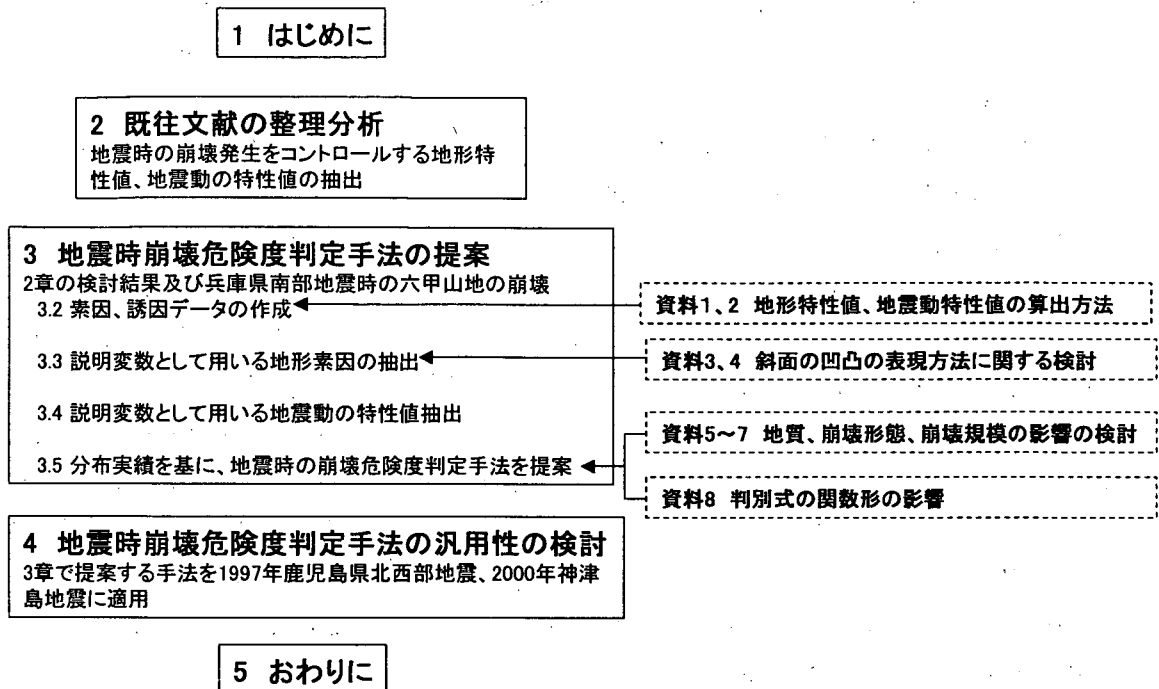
1 はじめに

2 既往文献の整理分析
地震時の崩壊発生をコントロールする地形特性値、地震動の特性値の抽出

3 地震時崩壊危険度判定手法の提案
2章の検討結果及び兵庫県南部地震時の六甲山地の崩壊
3.2 素因、誘因データの作成
3.3 説明変数として用いる地形素因の抽出
3.4 説明変数として用いる地震動の特性値抽出
3.5 分布実績を基に、地震時の崩壊危険度判定手法を提案

資料1、2 地形特性値、地震動特性値の算出方法

資料3、4 斜面の凹凸の表現方法に関する検討

資料5～7 地質、崩壊形態、崩壊規模の影響の検討

資料8 判別式の関数形の影響

4 地震時崩壊危険度判定手法の汎用性の検討
3章で提案する手法を1997年鹿児島県北西部地震、2000年神津島地震に適用

5 おわりに